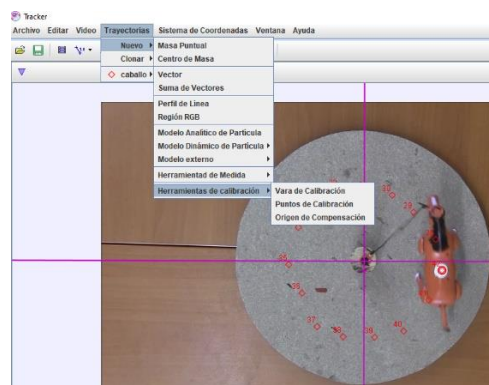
Tracker
Archivo Editar Video Trayectorias Sistema de Coordenadas Ventana Ayuda

Nuevo ▸
Clonar ▸
caballo ▸

Masa Puntual
Centro de Masa
Vector
Suma de Vectores
Perfil de Línea
Región RGB
Modelo Analítico de Partícula
Modelo Dinámico de Partícula ▸
Modelo externo ▸
Herramientas de Medida ▸
Herramientas de calibración ▸

Vara de Calibración
Puntos de Calibración
Origen de Compensación

30
29
35
36
37
38
39
40